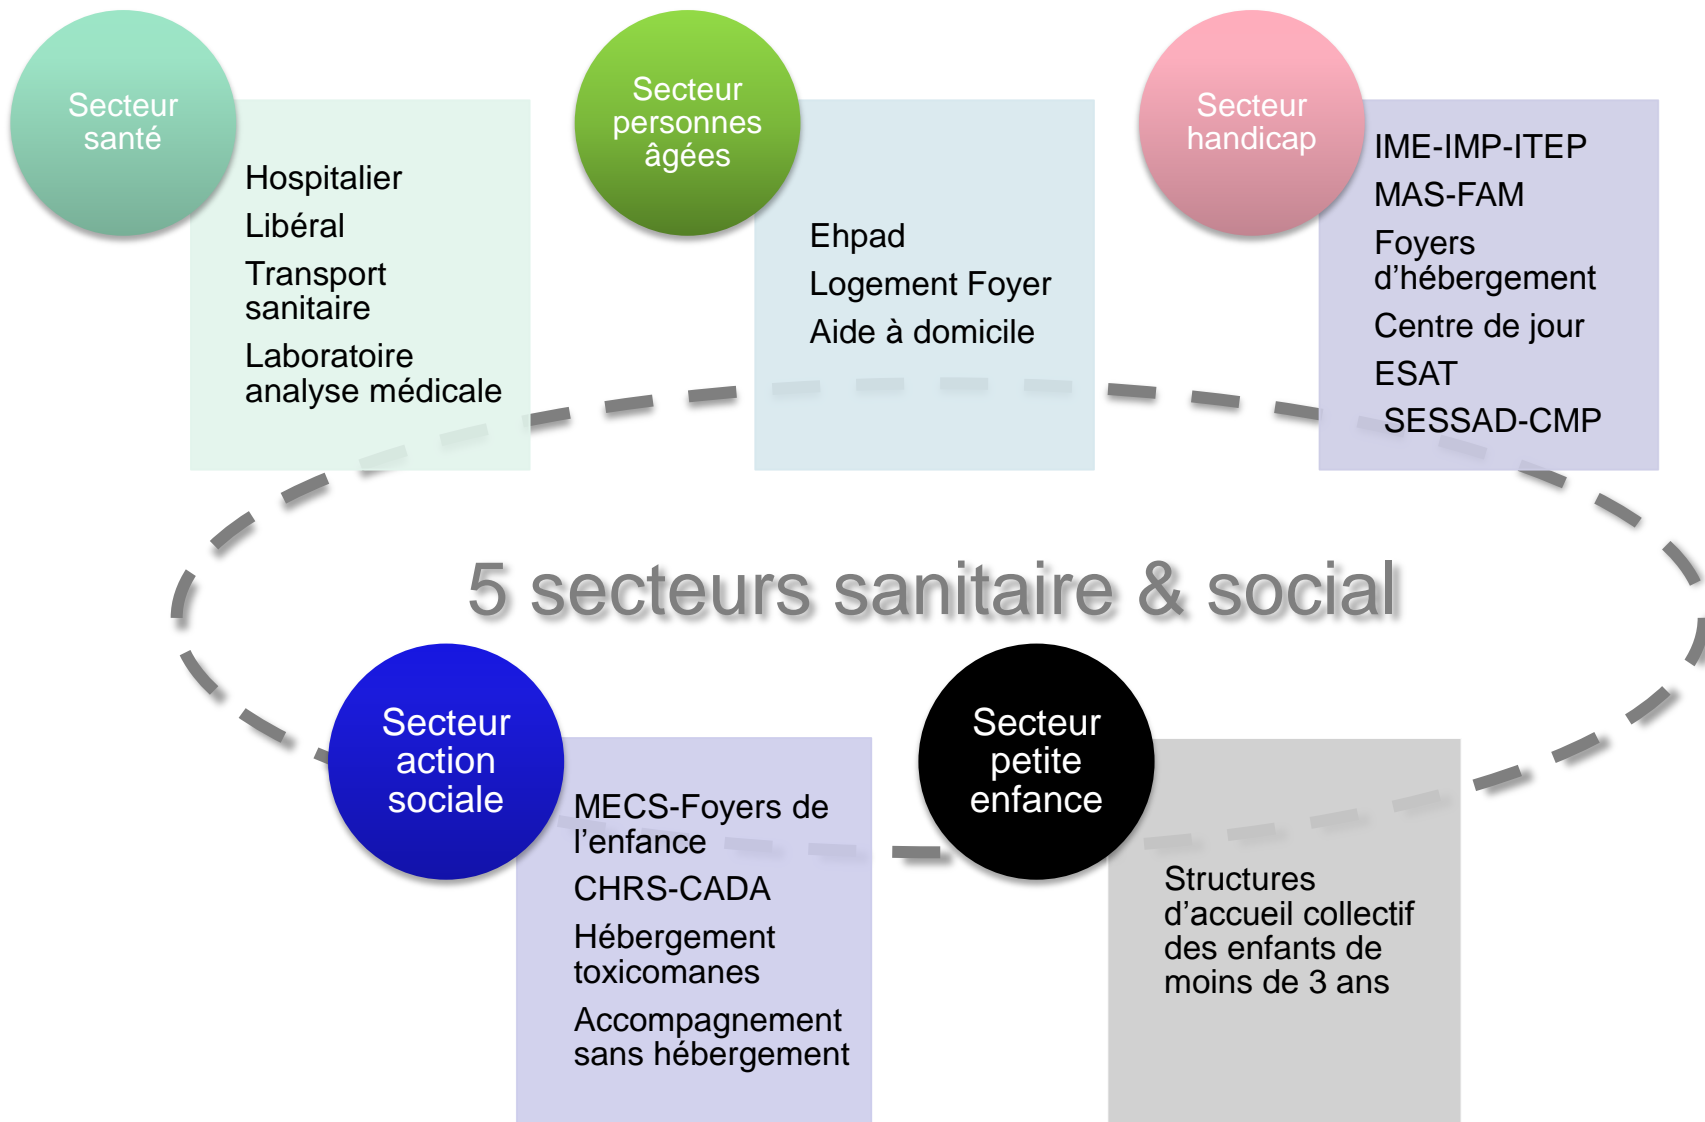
Secteur santé

Hospitalier
Libéral
Transport sanitaire
Laboratoire analyse médicale

Secteur personnes âgées

Ehpad
Logement Foyer
Aide à domicile

Secteur handicap

IME-IMP-ITEP
MAS-FAM
Foyers d’hébergement
Centre de jour
ESAT
SESSAD-CMP

5 secteurs sanitaire & social

Secteur action sociale

MECS-Foyers de l’enfance
CHRS-CADA
Hébergement toxicomanes
Accompagnement sans hébergement

Secteur petite enfance

Structures d’accueil collectif des enfants de moins de 3 ans